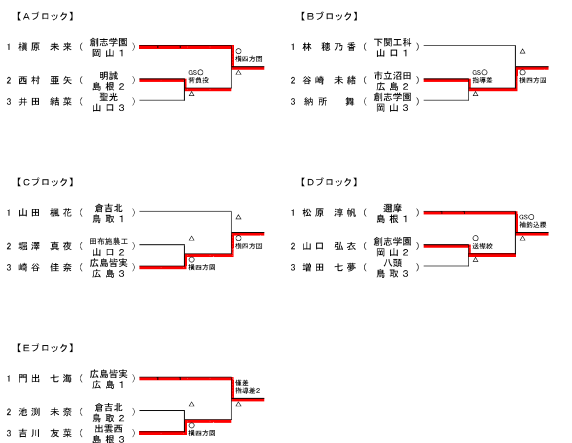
【Aブロック】

1 横原 来来 （ 創志学園 岡山 1 ）
2 西村 亜矢 （ 明誠 島根 2 ）
3 井田 結菜 （ 聖光 山口 3 ）

GS○ 袈裟没
△
○ 横四方固
△

【Bブロック】

1 林 穂乃香 （ 下関工科 山口 1 ）
2 谷崎 未緒 （ 市立沼田 広島 2 ）
3 納所 舞 （ 創志学園 岡山 3 ）

GS○ 指導差
△
○ 横四方固
△

【Cブロック】

1 山田 楓花 （ 倉吉北 鳥取 1 ）
2 堀澤 真夜 （ 田布施農工 山口 2 ）
3 崎谷 佳奈 （ 広島皆実 広島 3 ）

△
○ 横四方固
○ 横四方固
△

【Dブロック】

1 松原 淳帆 （ 淞南 島根 1 ）
2 山口 弘衣 （ 創志学園 岡山 2 ）
3 増田 七夢 （ 八頭 鳥取 3 ）

○ 送襟絞
△
GS○ 袖釣込腰
△

【Eブロック】

1 門出 七海 （ 広島皆実 広島 1 ）
2 池渕 未奈 （ 倉吉北 鳥取 2 ）
3 吉川 友菜 （ 出雲西 島根 3 ）

優勢 指導差2
△
○ 横四方固
△